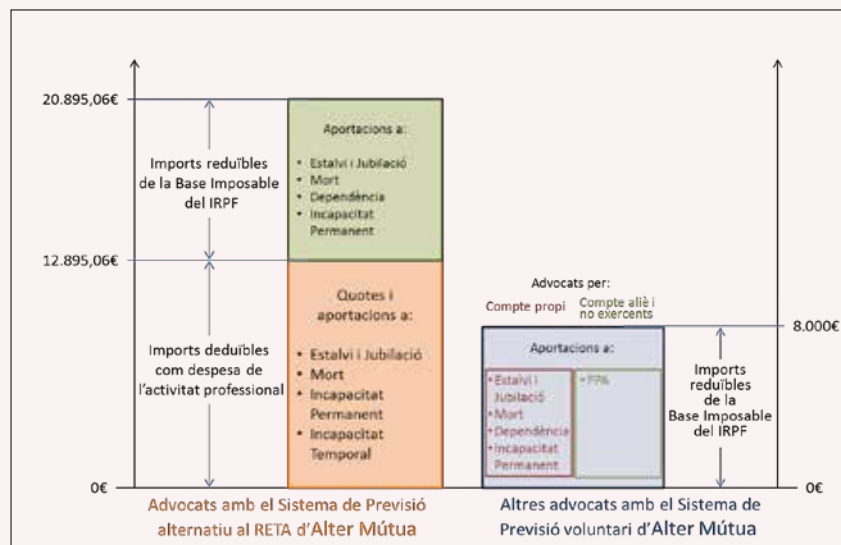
20.895,06€

12.895,06€

0€

Imports reduïbles de la Base Imposable del IRPF

Imports deduïbles com despesa de l'activitat professional

Aportacions a:
• Estalvi i Jubilació
• Mort
• Dependència
• Incapacitat Permanent

Quotes i aportacions a:
• Estalvi i Jubilació
• Mort
• Incapacitat Permanent
• Incapacitat Temporal

Advocats amb el Sistema de Previsió alternatiu al RETA d'Alter Mútua

Advocats per:
Compte propi
Compte aliè i no exercents

Aportacions a:
• Estalvi i Jubilació
• Mort
• Dependència
• Incapacitat Permanent
• PPA

8.000€

Imports reduïbles de la Base Imposable del IRPF

0€

Altres advocats amb el Sistema de Previsió voluntari d'Alter Mútua